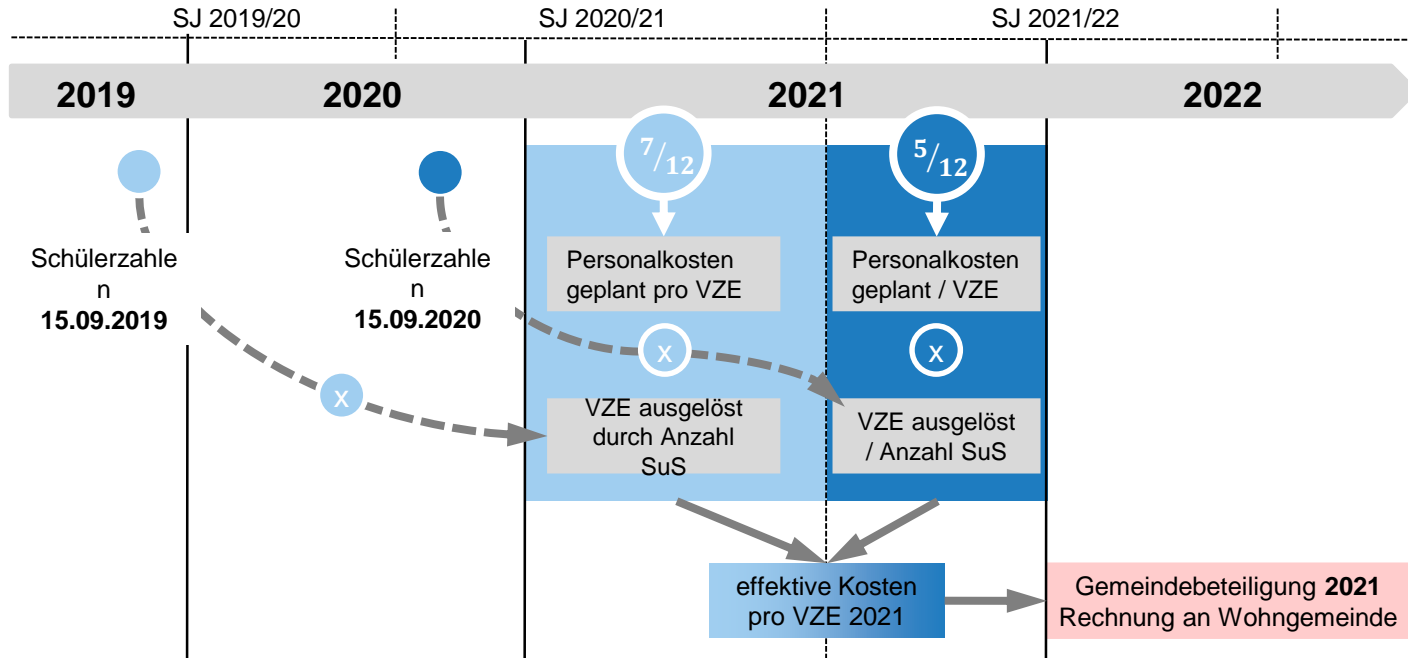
SJ 2019/20

SJ 2020/21

SJ 2021/22

2019

2020

2021

2022

Schülerzahlen
15.09.2019

Schülerzahlen
15.09.2020

$^{7}/_{12}$

Personalkosten geplant pro VZE

x

VZE ausgelöst durch Anzahl SuS

$^{5}/_{12}$

Personalkosten geplant / VZE

x

VZE ausgelöst / Anzahl SuS

x

effektive Kosten pro VZE 2021

Gemeindebeteiligung 2021
Rechnung an Wohngemeinde